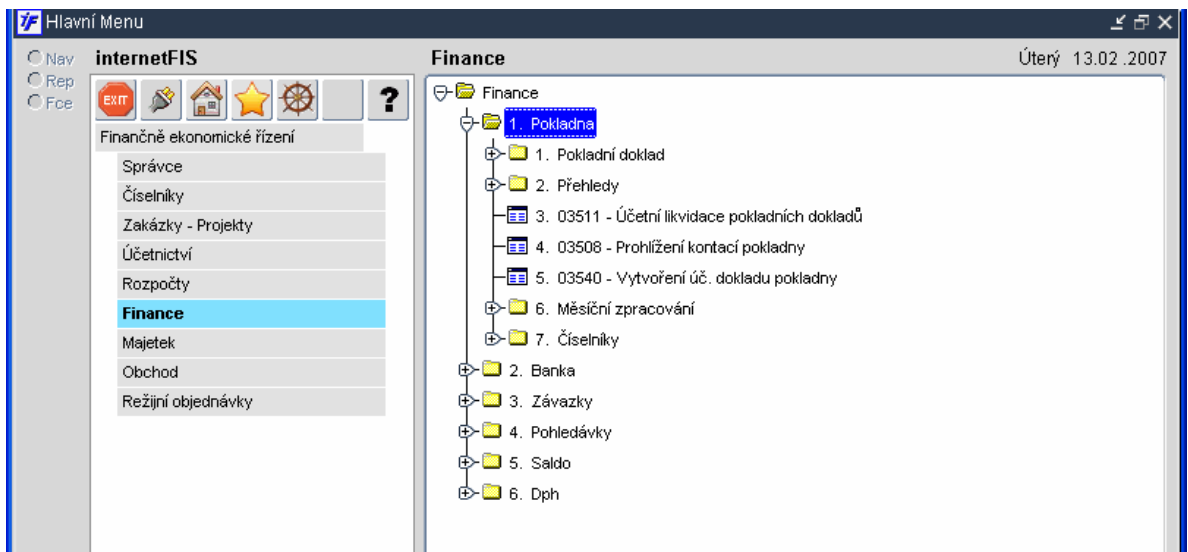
Hlavní Menu

Nav
Rep
Fce

internetFIS

EXIT

?

Finančně ekonomické řízení

Správce
Číselníky
Zakázky - Projekty
Účetnictví
Rozpočty
Finance
Majetek
Obchod
Režijní objednávky

Finance

Úterý 13.02 .2007

Finance
1. Pokladna
1. Pokladní doklad
2. Přehledy
3. 03511 - Účetní likvidace pokladních dokladů
4. 03508 - Prohlížení kontací pokladny
5. 03540 - Vytvoření úč. dokladu pokladny
6. Měsíční zpracování
7. Číselníky
2. Banka
3. Závazky
4. Pohledávky
5. Saldo
6. Dph